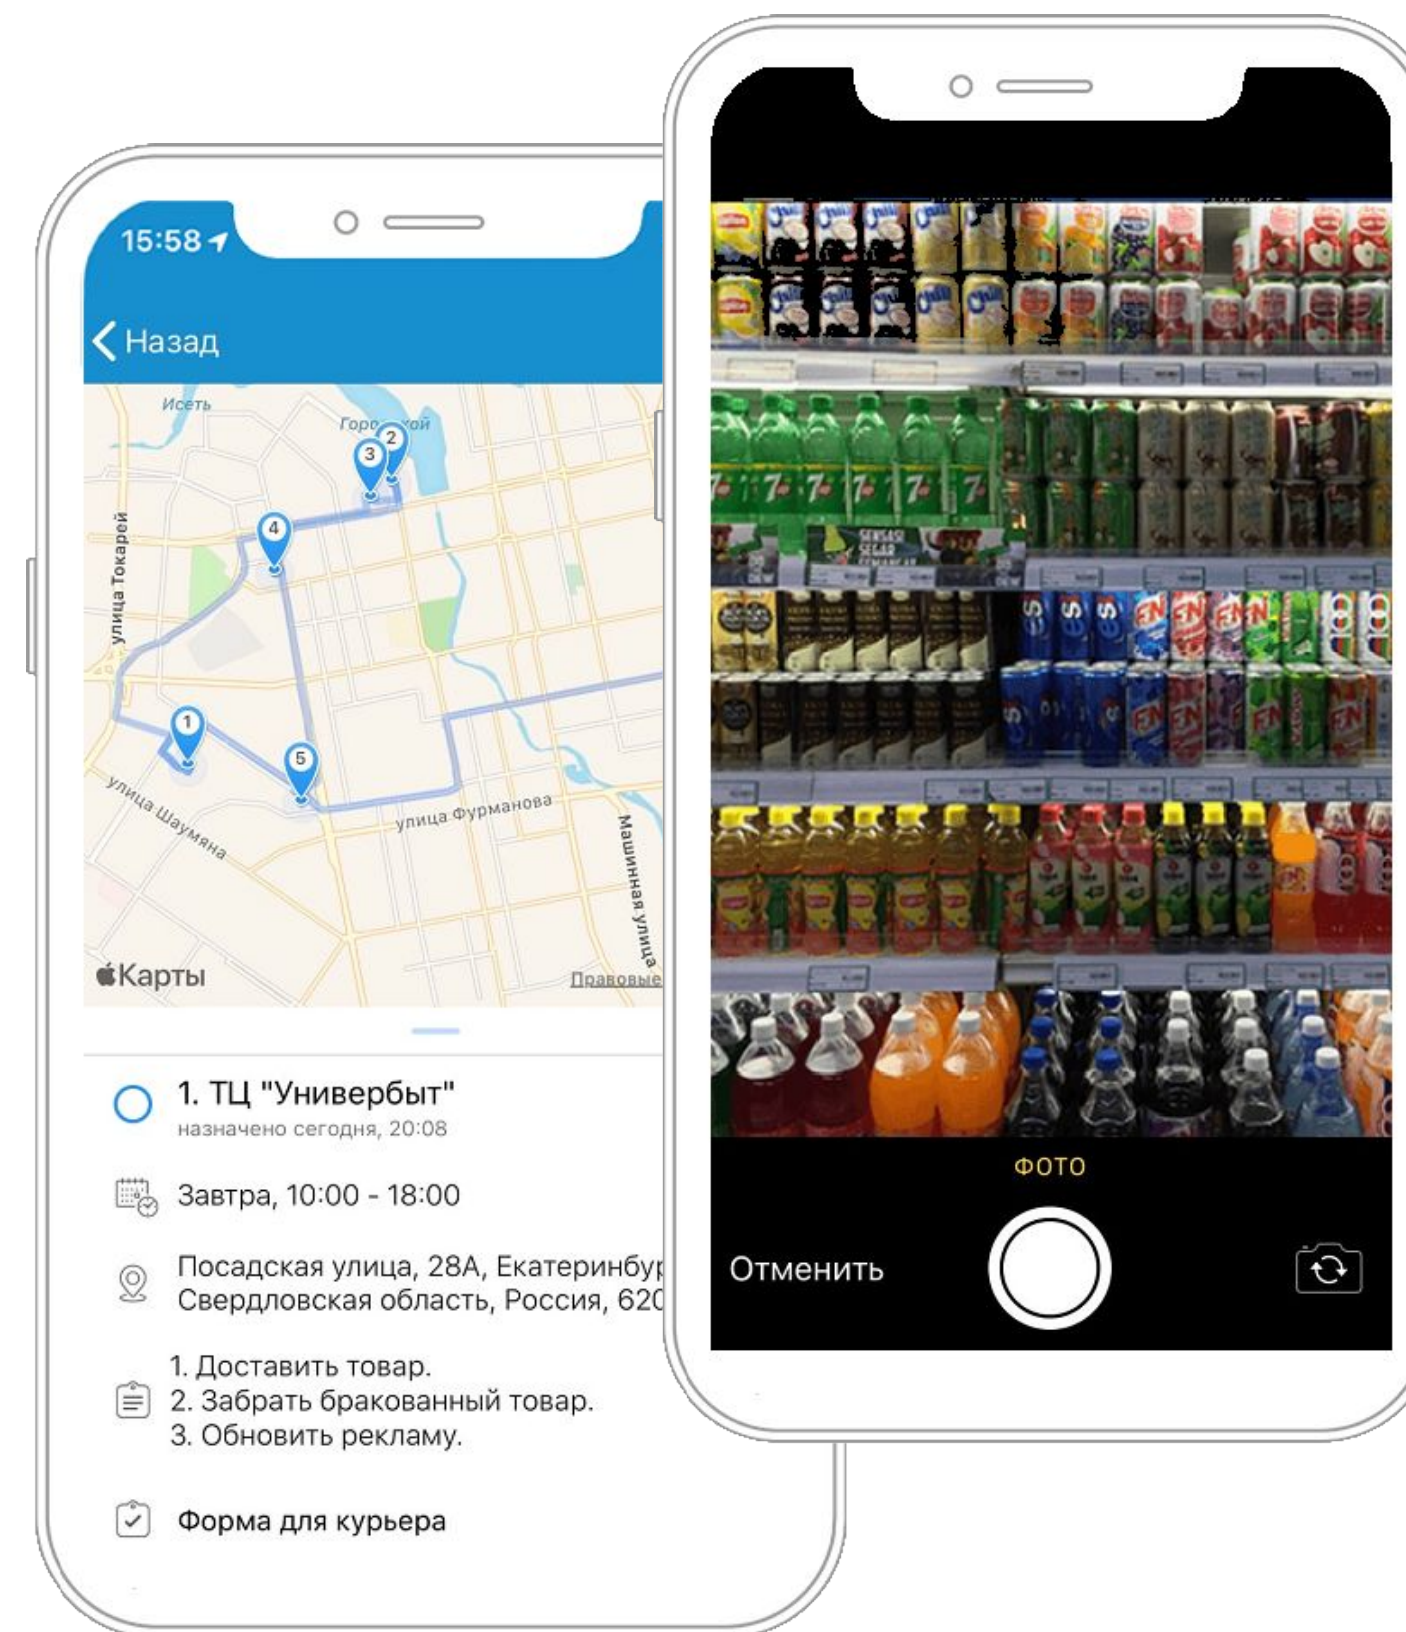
15:58

Назад

Исеть

Горо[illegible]ой

3 2

4

улица Токарей

1

5

улица Шаумяна

улица Фурманова

Машинная улица

Карты

Правовые

1. ТЦ "Универбыт"
назначено сегодня, 20:08

Завтра, 10:00 - 18:00

Посадская улица, 28А, Екатеринбу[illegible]
Свердловская область, Россия, 620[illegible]

1. Доставить товар.
2. Забрать бракованный товар.
3. Обновить рекламу.

Форма для курьера

ФОТО

Отменить